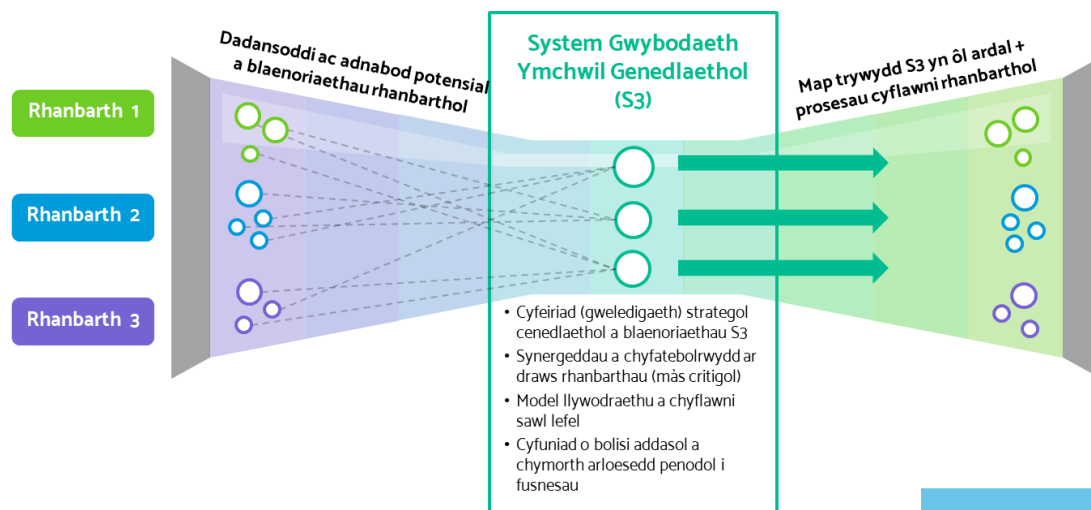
Dadansoddi ac adnabod potensial a blaenoriaethau rhanbarthol

System Gwybodaeth Ymchwil Genedlaethol (S3)

Map trywydd S3 yn ôl ardal + prosesau cyflawni rhanbarthol

Rhanbarth 1

Rhanbarth 2

Rhanbarth 3

• Cyfeiriad (gweledigaeth) strategol cenedlaethol a blaenoriaethau S3
• Synergeddau a chyfatebolrwydd ar draws rhanbarthau (màs critigol)
• Model llywodraethu a chyflawni sawl lefel
• Cyfuniad o bolisi addasol a chymorth arloesedd penodol i fusnesau